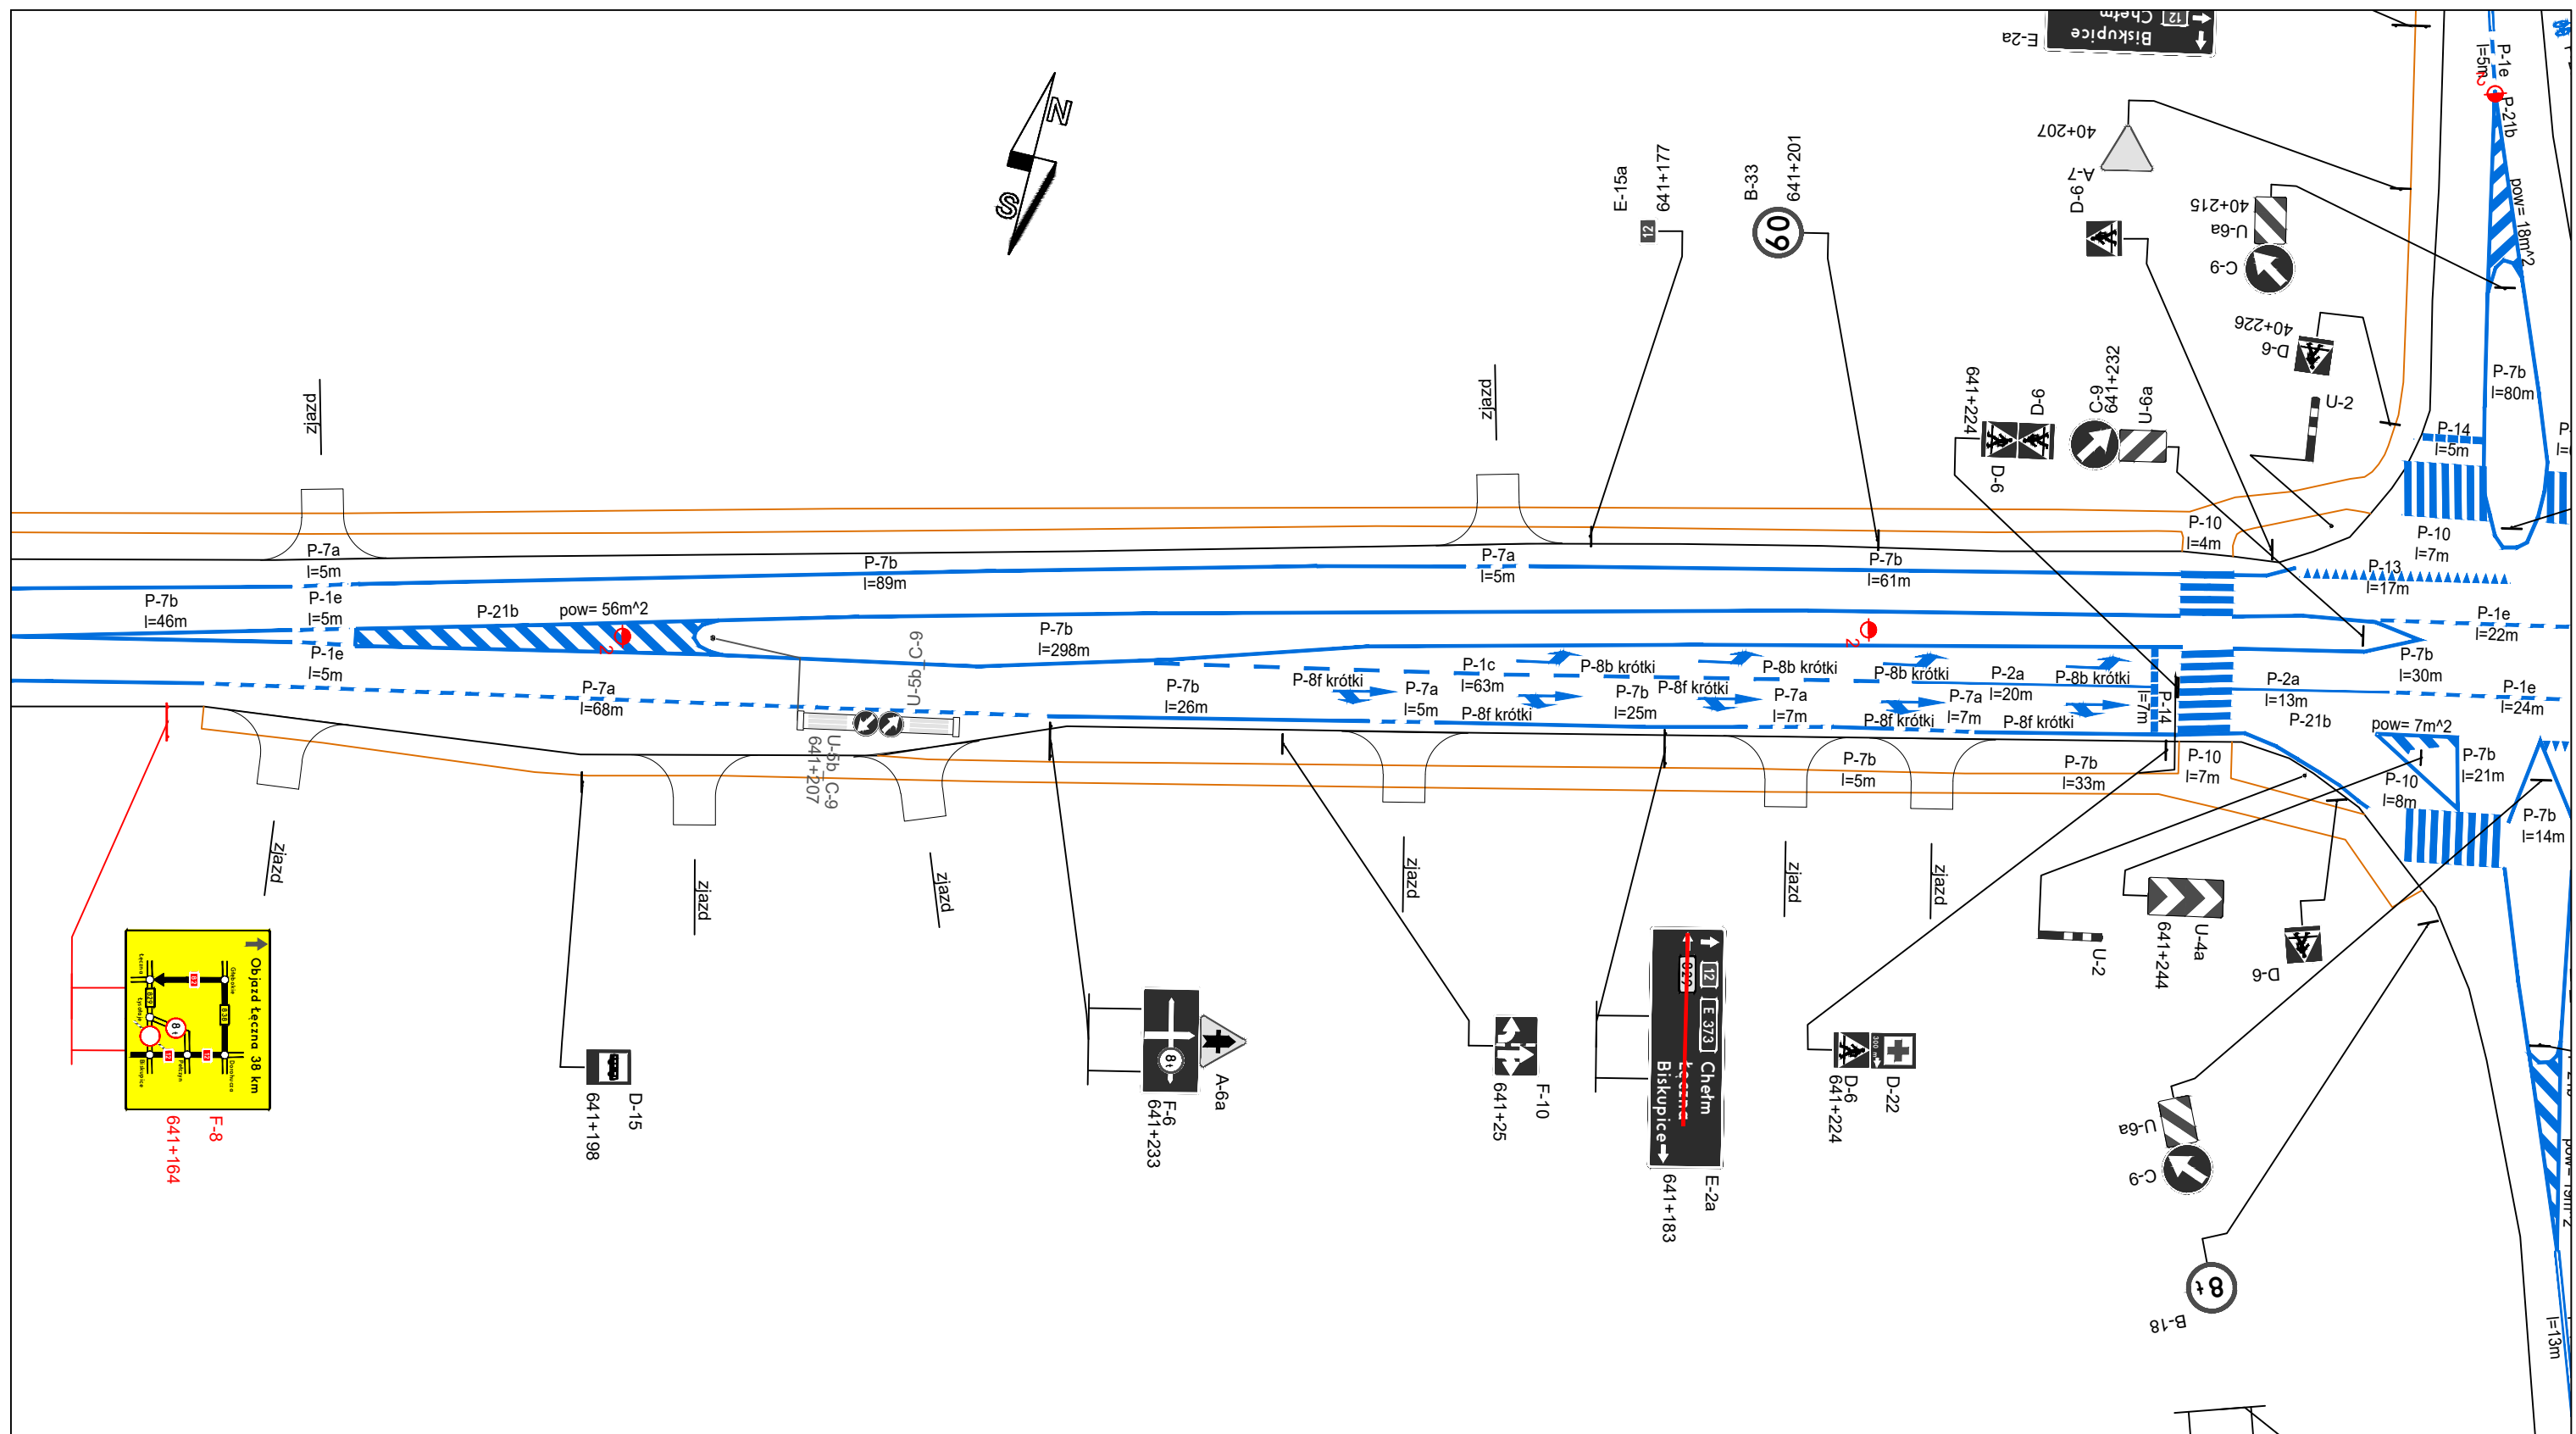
E-2a
12 Chełm
Biskupice
P-1e
l=5m
P-21b
pow= 18m^2
40+207
A-7
D-6
40+215
U-6a
C-9
40+226
D-6
U-2
P-7b
l=80m
P-14
l=5m
N
S
E-15a
641+177
12
B-33
641+201
60
641+224
D-6
D-6
C-9
641+232
U-6a
zjazd
zjazd
P-10
l=4m
P-10
l=7m
P-13
l=17m
P-7a
l=5m
P-7b
l=89m
P-7a
l=5m
P-7b
l=61m
P-7b
l=46m
P-1e
l=5m
P-21b
pow= 56m^2
P-7b
l=298m
P-1e
l=22m
P-1e
l=5m
C-9
U-5b
P-7b
l=30m
P-7a
l=68m
P-7b
l=26m
P-8f krótki
P-7a
l=5m
P-1c
l=63m
P-8f krótki
P-8b krótki
P-7b
l=25m
P-8f krótki
P-8b krótki
P-7a
l=7m
P-8b krótki
P-8f krótki
P-2a
l=20m
P-7a
l=7m
P-8b krótki
P-8f krótki
P-14
l=7m
P-2a
l=13m
P-21b
P-1e
l=24m
pow= 7m^2
P-7b
l=21m
U-5b C-9
641+207
P-7b
l=5m
P-7b
l=33m
P-10
l=7m
P-10
l=8m
P-7b
l=14m
zjazd
zjazd
zjazd
zjazd
zjazd
zjazd
Objazd Łęczna 38 km
8t
F-8
641+164
D-15
641+198
8t
F-6
641+233
A-6a
F-10
641+25
12
E 373
Chełm
Łęczna
Biskupice
E-2a
641+183
D-6
641+224
D-22
U-2
U-4a
641+244
D-6
U-6a
C-9
8t
B-18
l=13m